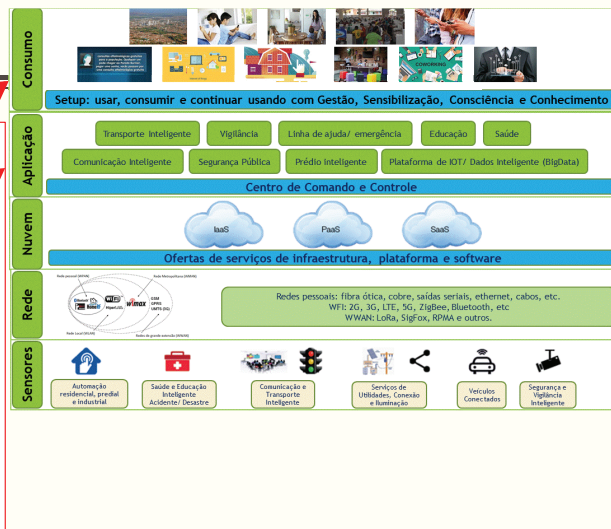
Consumo

Setup: usar, consumir e continuar usando com Gestão, Sensibilização, Consciência e Conhecimento

COWORKING

Aplicação

Transporte Inteligente

Vigilância

Linha de ajuda/ emergência

Educação

Saúde

Comunicação Inteligente

Segurança Pública

Prédio Inteligente

Plataforma de IOT/ Dados Inteligente (BigData)

Centro de Comando e Controle

Nuvem

IaaS

PaaS

SaaS

Ofertas de serviços de infraestrutura, plataforma e software

Rede

Rede pessoal (WPAN)

Rede Metropolitana (WMAN)

Ethernet

Wi-Fi

HomePLUG

WiMAX

GSM GPRS UMTS (3G)

Rede Local (WLAN)

Redes de grande extensão (WWAN)

Redes pessoais: fibra ótica, cobre, saídas seriais, ethernet, cabos, etc.
WFI: 2G, 3G, LTE, 5G, ZigBee, Bluetooth, etc
WWAN: LoRa, SigFox, RPMA e outros.

Sensores

Automação residencial, predial e industrial

Saúde e Educação Inteligente Acidente/ Desastre

Comunicação e Transporte Inteligente

Serviços de Utilidades, Conexão e Iluminação

Veículos Conectados

Segurança e Vigilância Inteligente